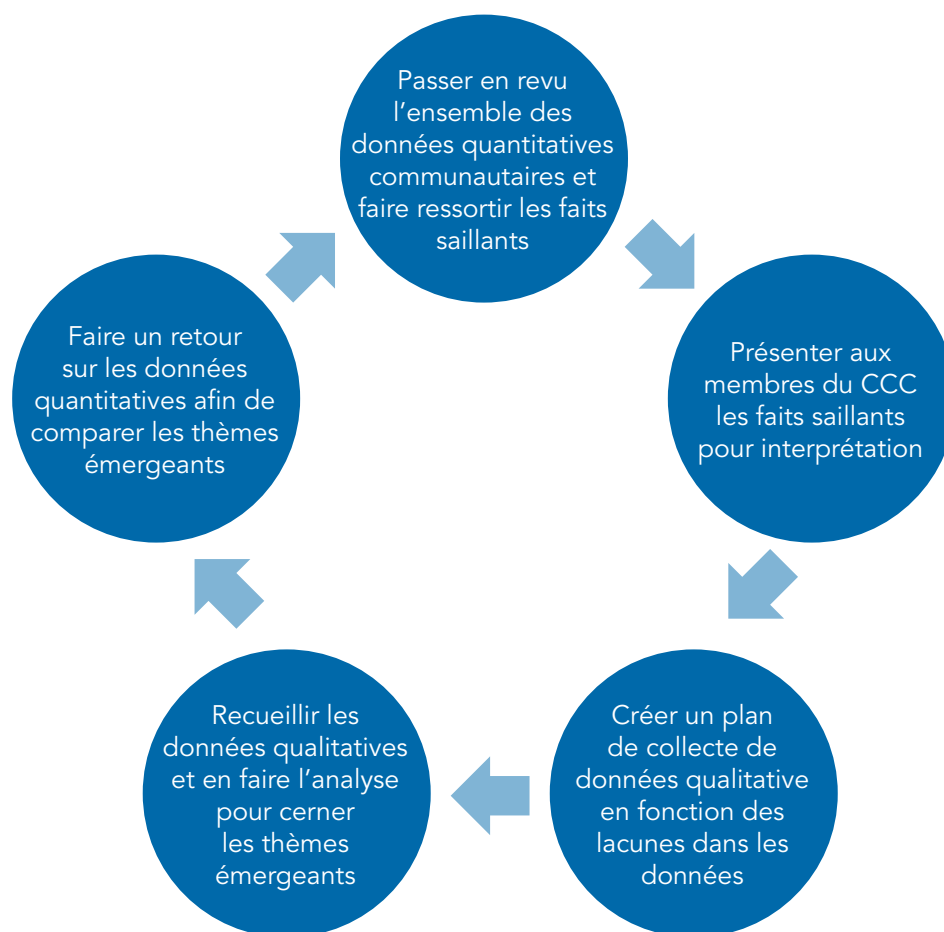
Passer en revu l’ensemble des données quantitatives communautaires et faire ressortir les faits saillants

Présenter aux membres du CCC les faits saillants pour interprétation

Créer un plan de collecte de données qualitative en fonction des lacunes dans les données

Recueillir les données qualitatives et en faire l’analyse pour cerner les thèmes émergeants

Faire un retour sur les données quantitatives afin de comparer les thèmes émergeants